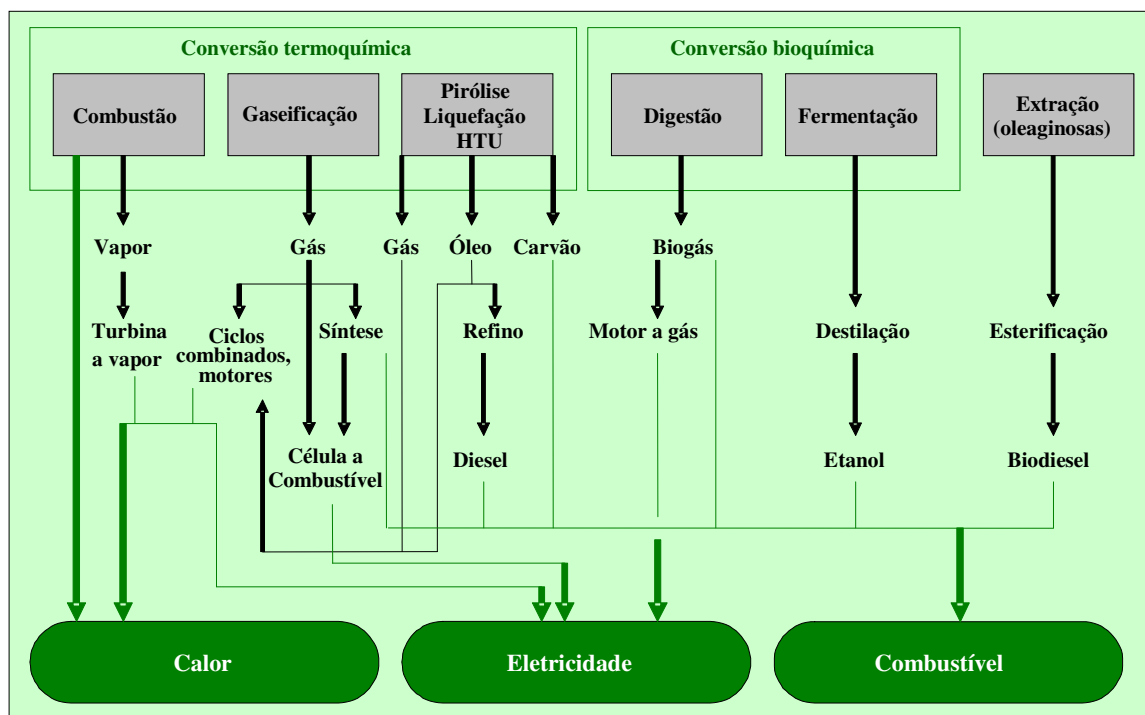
Conversão termoquímica

Combustão

Gaseificação

Pirólise
Liquefação
HTU

Conversão bioquímica

Digestão

Fermentação

Extração
(oleaginosas)

Vapor

Gás

Gás

Óleo

Carvão

Biogás

Turbina a vapor

Ciclos combinados, motores

Síntese

Refino

Motor a gás

Destilação

Esterificação

Célula a Combustível

Diesel

Etanol

Biodiesel

Calor

Eletricidade

Combustível